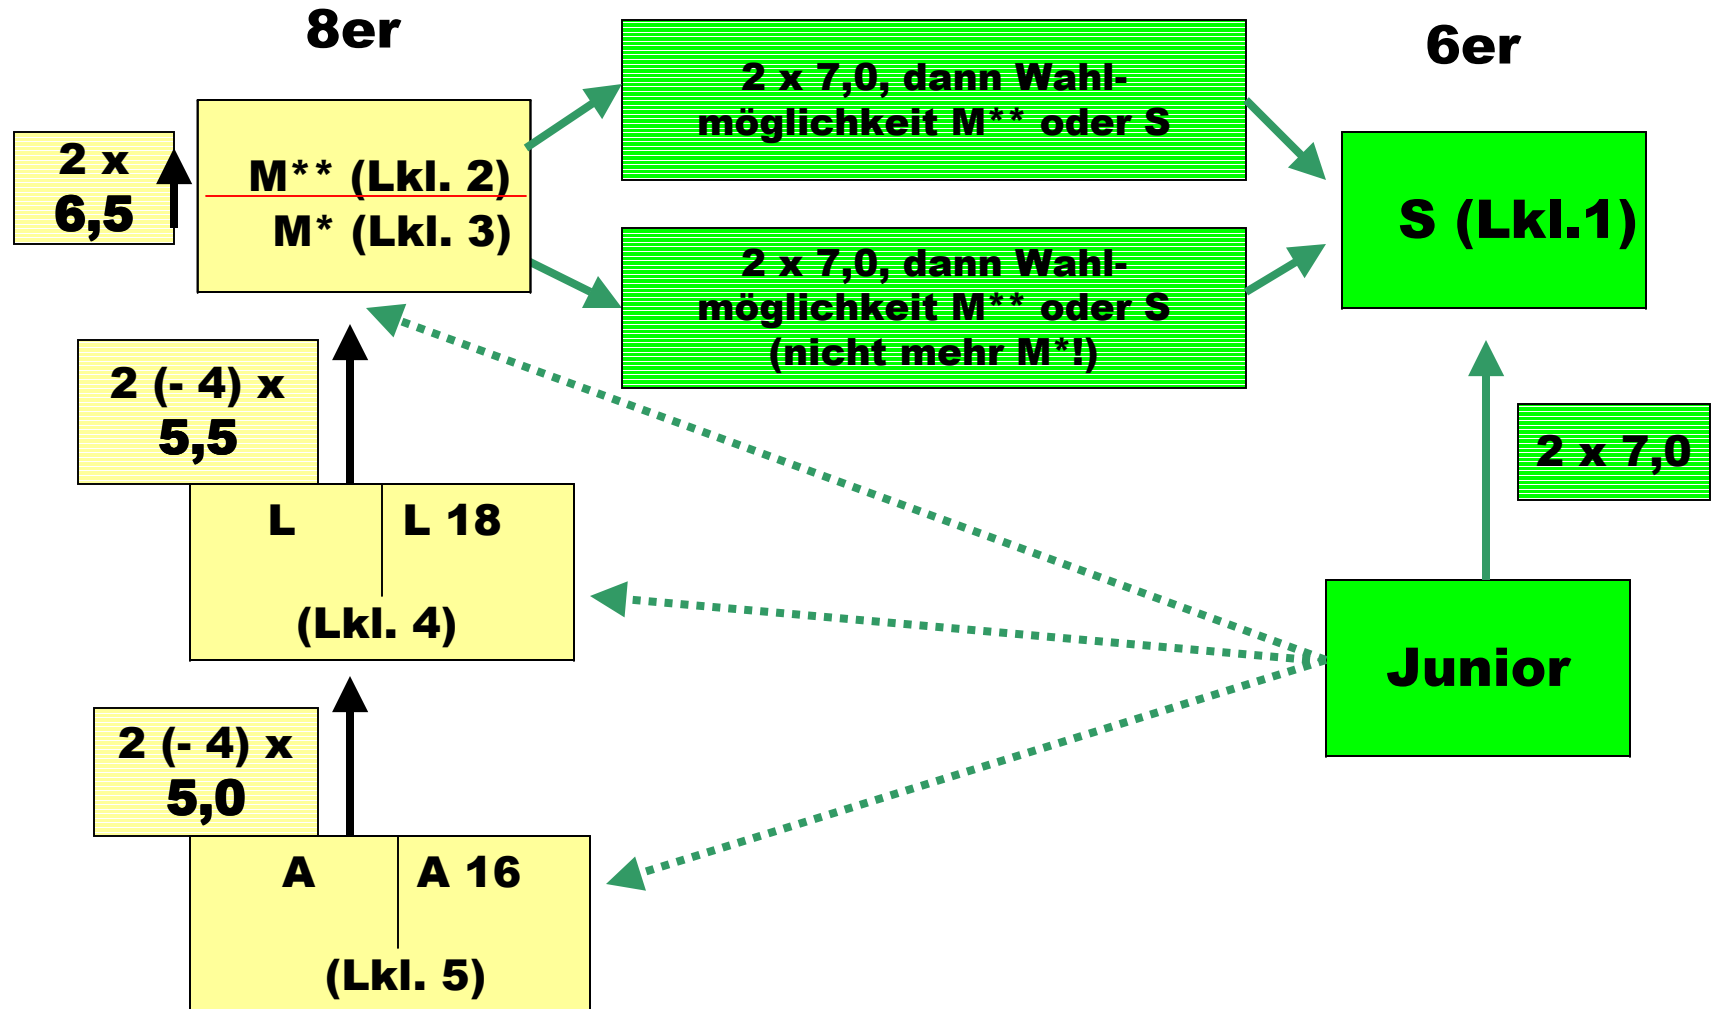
8er

6er

2 x 6,5

M** (Lkl. 2)
M* (Lkl. 3)

2 x 7,0, dann Wahlmöglichkeit M** oder S

2 x 7,0, dann Wahlmöglichkeit M** oder S (nicht mehr M*!)

S (Lkl.1)

2 (- 4) x 5,5

L | L 18
(Lkl. 4)

2 x 7,0

Junior

2 (- 4) x 5,0

A | A 16
(Lkl. 5)